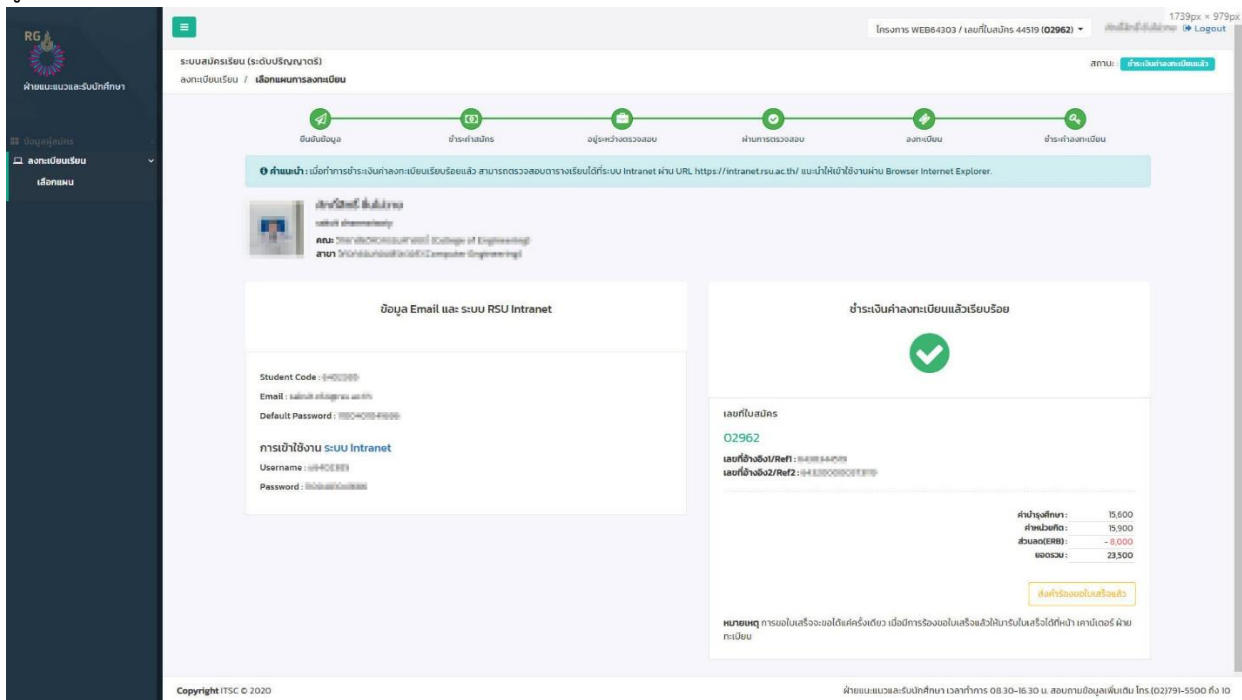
1739px × 979px

RG

ฝ่ายแนะแนวและรับนักศึกษา

ข้อมูลผู้สมัคร

ลงทะเบียนเรียน

เลือกแผน

โครงการ WEB64303 / เลขที่ใบสมัคร 44519 (02962)

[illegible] Logout

ระบบสมัครเรียน (ระดับปริญญาตรี)

ลงทะเบียนเรียน / เลือกแผนการลงทะเบียน

สถานะ: ชำระเงินค่าลงทะเบียนแล้ว

ยืนยันข้อมูล

ชำระค่าสมัคร

อยู่ระหว่างตรวจสอบ

ผ่านการตรวจสอบ

ลงทะเบียน

ชำระค่าลงทะเบียน

คำแนะนำ : เมื่อทำการชำระเงินค่าลงทะเบียนเรียบร้อยแล้ว สามารถตรวจสอบตารางเรียนได้ที่ระบบ Intranet ผ่าน URL https://intranet.rsu.ac.th/ แนะนำให้เข้าใช้งานผ่าน Browser Internet Explorer.

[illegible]

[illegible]

คณะ : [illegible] (College of Engineering)

สาขา : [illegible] (Computer Engineering)

ข้อมูล Email และ ระบบ RSU Intranet

Student Code : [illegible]

Email : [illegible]

Default Password : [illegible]

การเข้าใช้งาน ระบบ Intranet

Username : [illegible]

Password : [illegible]

ชำระเงินค่าลงทะเบียนแล้วเรียบร้อย

เลขที่ใบสมัคร

02962

เลขที่อ้างอิง1/Ref1 : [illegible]

เลขที่อ้างอิง2/Ref2 : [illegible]

| | |
|---|---|
| ค่าบำรุงการศึกษา : | 15,600 |
| ค่าหน่วยกิต : | 15,900 |
| ส่วนลด(ERB) : | - 8,000 |
| ยอดรวม : | 23,500 |

ส่งคำร้องขอใบเสร็จแล้ว

หมายเหตุ การขอใบเสร็จจะขอได้แค่ครั้งเดียว เมื่อมีการร้องขอใบเสร็จแล้วให้มารับใบเสร็จได้ที่หน้า เคาน์เตอร์ ฝ่ายทะเบียน

Copyright ITSC © 2020

ฝ่ายแนะแนวและรับนักศึกษา เวลาทำการ 08.30-16.30 น. สอบถามข้อมูลเพิ่มเติม โทร.(02)791-5500 ถึง 10